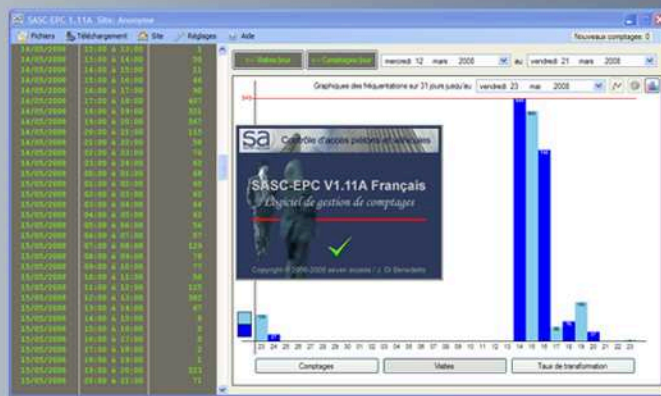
SASC-EPC 1.11A Site: Anonyme

Fichiers Téléchargement Site Réglages Aide

Nouveaux comptages: 0

| | | |
|---|---|---|
| 14/05/2008 | 12:00 à 13:00 | 3 |
| 14/05/2008 | 13:00 à 14:00 | 78 |
| 14/05/2008 | 14:00 à 15:00 | 33 |
| 14/05/2008 | 15:00 à 16:00 | 18 |
| 14/05/2008 | 16:00 à 17:00 | 90 |
| 14/05/2008 | 17:00 à 18:00 | 407 |
| 14/05/2008 | 18:00 à 19:00 | 323 |
| 14/05/2008 | 19:00 à 20:00 | 567 |
| 14/05/2008 | 20:00 à 21:00 | 115 |
| 14/05/2008 | 21:00 à 22:00 | 58 |
| 14/05/2008 | 22:00 à 23:00 | 54 |
| 14/05/2008 | 23:00 à 24:00 | 62 |
| 15/05/2008 | 00:00 à 01:00 | 68 |
| 15/05/2008 | 01:00 à 02:00 | 65 |
| 15/05/2008 | 02:00 à 03:00 | 50 |
| 15/05/2008 | 03:00 à 04:00 | 64 |
| 15/05/2008 | 04:00 à 05:00 | 63 |
| 15/05/2008 | 05:00 à 06:00 | 56 |
| 15/05/2008 | 06:00 à 07:00 | 37 |
| 15/05/2008 | 07:00 à 08:00 | 129 |
| 15/05/2008 | 08:00 à 09:00 | 78 |
| 15/05/2008 | 09:00 à 10:00 | 16 |
| 15/05/2008 | 10:00 à 11:00 | 58 |
| 15/05/2008 | 11:00 à 12:00 | 125 |
| 15/05/2008 | 12:00 à 13:00 | 382 |
| 15/05/2008 | 13:00 à 14:00 | 47 |
| 15/05/2008 | 14:00 à 15:00 | 8 |
| 15/05/2008 | 15:00 à 16:00 | 8 |
| 15/05/2008 | 16:00 à 17:00 | 8 |
| 15/05/2008 | 17:00 à 18:00 | 7 |
| 15/05/2008 | 18:00 à 19:00 | 8 |
| 15/05/2008 | 19:00 à 20:00 | 323 |
| 15/05/2008 | 20:00 à 21:00 | 71 |

<< Même jour | << Comptages jour | mercredi 12 mars 2008 | au | vendredi 21 mars 2008

Graphiques des fréquentations sur 31 jours jusqu'au vendredi 23 mai 2008

545

Contrôle d'accès piétons et véhicules

SASC-EPC V1.11A Français
Logiciel de gestion de comptages

Copyright © 2006-2008 seven access / J. Di Benedetto

23 24 25 26 27 28 29 30 01 02 03 04 05 06 07 08 09 10 11 12 13 14 15 16 17 18 19 20 21 22 23

Comptages | Visites | Taux de transformation